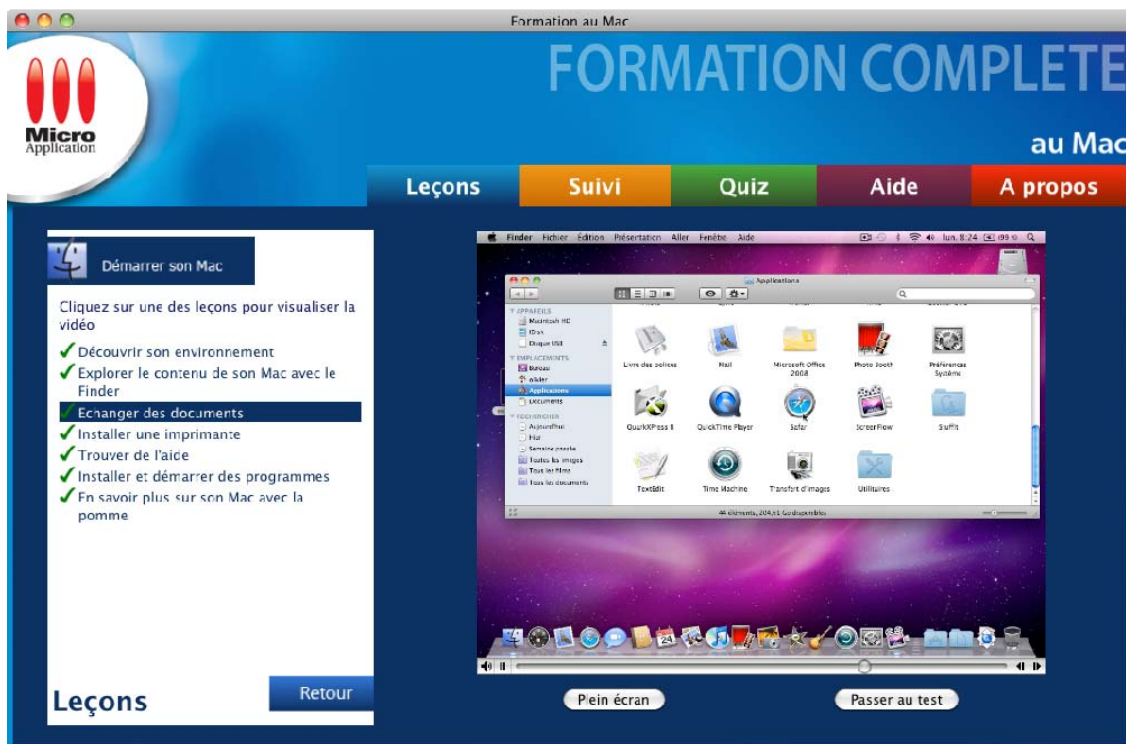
Formation au Mac

Micro Application

FORMATION COMPLETE

au Mac

Leçons | Suivi | Quiz | Aide | A propos

Démarrer son Mac

Cliquez sur une des leçons pour visualiser la vidéo

✓ Découvrir son environnement
✓ Explorer le contenu de son Mac avec le Finder
✓ Echanger des documents
✓ Installer une imprimante
✓ Trouver de l'aide
✓ Installer et démarrer des programmes
✓ En savoir plus sur son Mac avec la pomme

Leçons

Retour

Finder Fichier Édition Présentation Aller Fenêtre Aide

lun. 8:24

Applications

APPAREILS
Macintosh HD
iDisk
Disque USB
EMPLACEMENTS
Bureau
Applications
Documents
RECHERCHER
Aujourd'hui
Hier
Semaine passée
Toutes les images
Tous les films
Tous les documents

Livre des polices
Mail
Microsoft Office 2008
Photo Booth
Préférences Système
QuarkXPress 8
QuickTime Player
Safari
ScreenFlow
Stuffit
TextEdit
Time Machine
Transfert d'images
Utilitaires

44 éléments, 204,51 Go disponibles

Plein écran

Passer au test